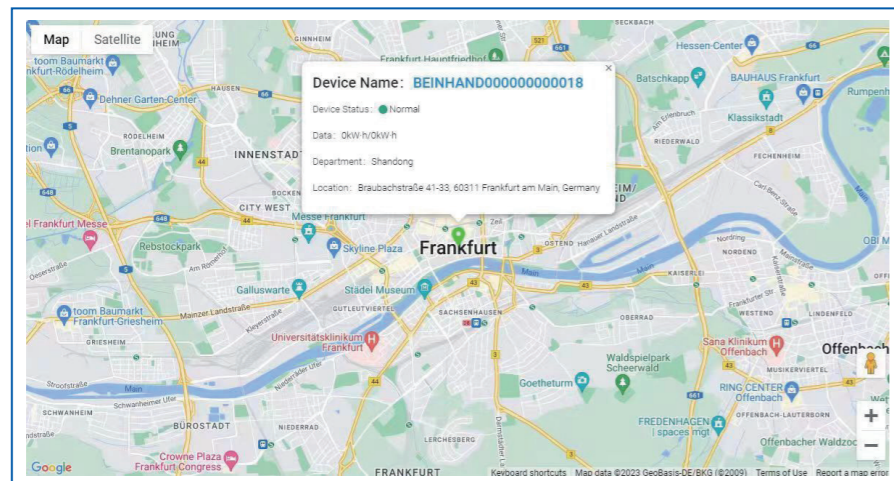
Map Satellite

Device Name: BEINHAND000000000018

Device Status: Normal

Data: 0kW·h/0kW·h

Department: Shandong

Location: Braubachstraße 41-33, 60311 Frankfurt am Main, Germany

Frankfurt

toom Baumarkt Frankfurt-Rödelheim
Dehner Garten-Center
Brentanopark
INNENSTADT
CITY WEST
Frankfurt Messe
Messe Frankfurt
Rebstockpark
Skyline Plaza
Galluswarte
Städel Museum
GUTLEUTVIERTEL
toom Baumarkt Frankfurt-Griesheim
GRIESHEIM
Universitätsklinikum Frankfurt
SACHSENHAUSEN
Main
SCHWANHEIM
Schwanheimer Ufer
NIEDERRAD
BÜROSTADT
Crowne Plaza Frankfurt Congress
LERCHESBERG
FRANKFURT
Goetheturm
Waldspielpark Scheerwald
OBERRAD
FREDENHAGEN | spaces mgt
RING CENTER Offenbach
Sana Klinikum Offenbach
Offenbach
MUSIKERVIERTEL
OFFENBACH-LAUTERBORN
Offenbacher Waldzoo
LINDENFELD
WESTEND
KAISERLEI
NORDEND
Nordring
OSTEND
Hanauer Landstraße
FECHENHEIM
RIEDERWALD
Klassikstadt
BAUHAUS Frankfurt
Hessen-Center
Batschkapp
SECKBACH
Rumpenheim
Frankfurt Hauptfriedhof
GINNHEIM
BOCKENHEIM
Mainzer Landstraße
Kleyerstraße
Oeserstraße
Am Römerhof
Carl-Benz-Straße
Zeil
Darmstädter Landstraße
Strootstraße
Google
Keyboard shortcuts Map data ©2023 GeoBasis-DE/BKG (©2009) Terms of Use Report a map error